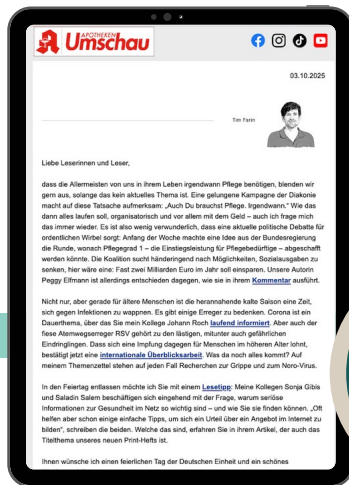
APOTHEKEN Umschau

03.10.2025

Tim Farin

Liebe Leserinnen und Leser,

dass die Allermeisten von uns in ihrem Leben irgendwann Pflege benötigen, blenden wir gern aus, solange das kein aktuelles Thema ist. Eine gelungene Kampagne der Diakonie macht auf diese Tatsache aufmerksam: „Auch Du brauchst Pflege. Irgendwann." Wie das dann alles laufen soll, organisatorisch und vor allem mit dem Geld – auch ich frage mich das immer wieder. Es ist also wenig verwunderlich, dass eine aktuelle politische Debatte für ordentlichen Wirbel sorgt: Anfang der Woche machte eine Idee aus der Bundesregierung die Runde, wonach Pflegegrad 1 – die Einstiegsleistung für Pflegebedürftige – abgeschafft werden könnte. Die Koalition sucht händeringend nach Möglichkeiten, Sozialausgaben zu senken, hier wäre eine: Fast zwei Milliarden Euro im Jahr soll einsparen. Unsere Autorin Peggy Elfmann ist allerdings entschieden dagegen, wie sie in ihrem Kommentar ausführt.

Nicht nur, aber gerade für ältere Menschen ist die herannahende kalte Saison eine Zeit, sich gegen Infektionen zu wappnen. Es gibt einige Erreger zu bedenken. Corona ist ein Dauerthema, über das Sie mein Kollege Johann Roch laufend informiert. Aber auch der fiese Atemwegserreger RSV gehört zu den lästigen, mitunter auch gefährlichen Eindringlingen. Dass sich eine Impfung dagegen für Menschen im höheren Alter lohnt, bestätigt jetzt eine internationale Überblicksarbeit. Was da noch alles kommt? Auf meinem Themenzettel stehen auf jeden Fall Recherchen zur Grippe und zum Noro-Virus.

In den Feiertag entlassen möchte ich Sie mit einem Lesetipp: Meine Kollegen Sonja Gibis und Saladin Salem beschäftigen sich eingehend mit der Frage, warum seriöse Informationen zur Gesundheit im Netz so wichtig sind – und wie Sie sie finden können. „Oft helfen aber schon einige einfache Tipps, um sich ein Urteil über ein Angebot im Internet zu bilden", schreiben die beiden. Welche das sind, erfahren Sie in ihrem Artikel, der auch das Titelthema unseres neuen Print-Hefts ist.

Ihnen wünsche ich einen feierlichen Tag der Deutschen Einheit und ein schönes